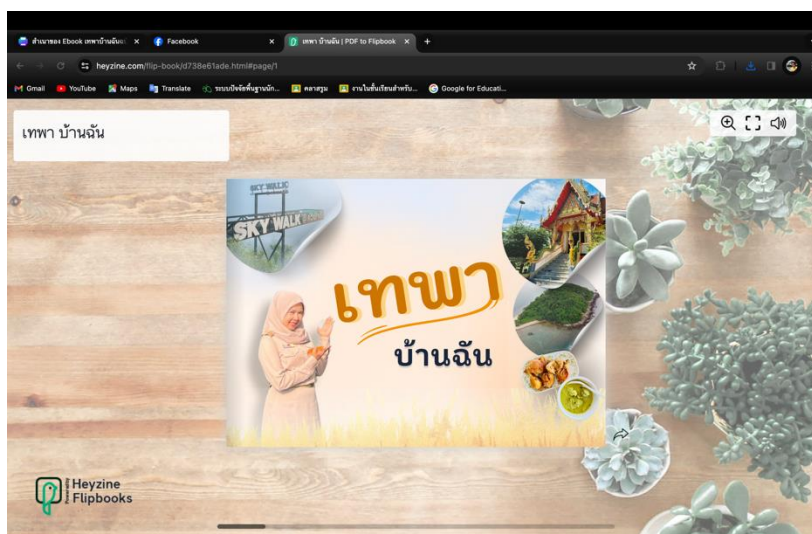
สำเนาของ Ebook เทพาบ้านฉัน ×
Facebook ×
เทพา บ้านฉัน | PDF to Flipbook ×
+

heyzine.com/flip-book/d738e61ade.html#page/1

Gmail YouTube Maps Translate ระบบบัญชีพื้นฐานนัก... ตลาดรูม งานในชั้นเรียนสำหรับ... Google for Educati...

เทพา บ้านฉัน

SKY WALK

SKY WALK

เทพา
บ้านฉัน

Heyzine Flipbooks